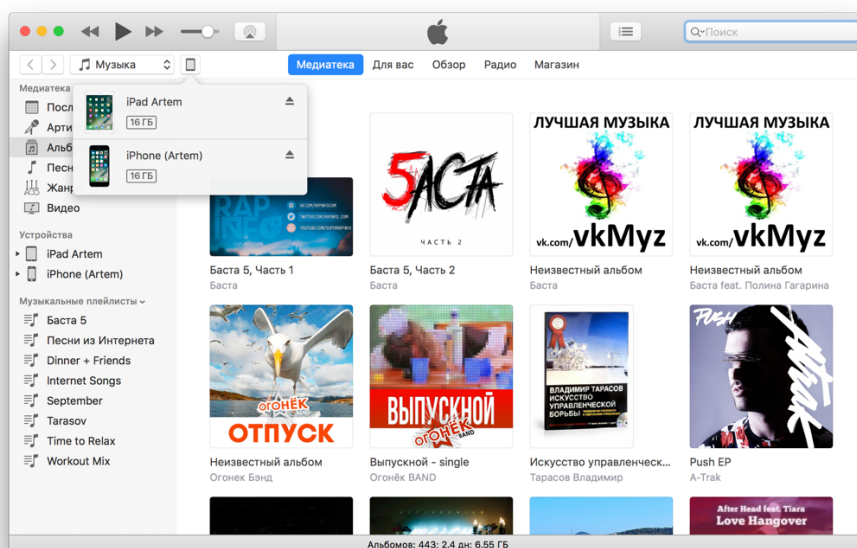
Поиск

Музыка

Медиатека Для вас Обзор Радио Магазин

Медиатека
Посл
Арти
Альб
Песн
Жанр
Видео

iPad Artem
16 ГБ

iPhone (Artem)
16 ГБ

Устройства
iPad Artem
iPhone (Artem)

Музыкальные плейлисты
Баста 5
Песни из Интернета
Dinner + Friends
Internet Songs
September
Tarasov
Time to Relax
Workout Mix

5АСТА
ЧАСТЬ 2

ЛУЧШАЯ МУЗЫКА
vk.com/vkMyz

ЛУЧШАЯ МУЗЫКА
vk.com/vkMyz

Баста 5, Часть 1
Баста

Баста 5, Часть 2
Баста

Неизвестный альбом
Баста

Неизвестный альбом
Баста feat. Полина Гагарина

ОГОНЁК
ОТПУСК

ВЫПУСКНОЙ
ОГОНЁК BAND

ВЛАДИМИР ТАРАСОВ ИСКУССТВО УПРАВЛЕНЧЕСКОЙ БОРЬБЫ

PUSH

Неизвестный альбом
Огонёк Бэнд

Выпускной - single
Огонёк BAND

Искусство управленческ...
Тарасов Владимир

Push EP
A-Trak

After Head feat. Tiara
Love Hangover

Альбомов: 443; 2,4 дн; 6,55 ГБ